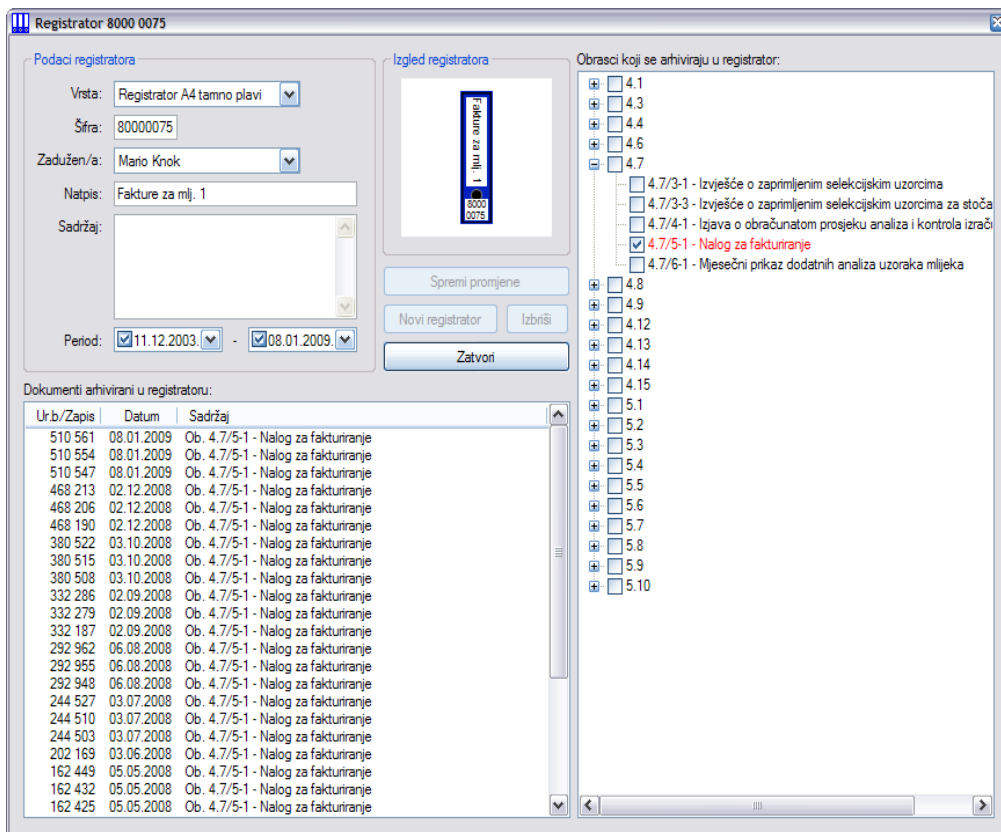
Registrator 8000 0075

Podaci registratora

Vrsta: Registrator A4 tamno plavi

Šifra: 80000075

Zadužen/a: Mario Knok

Natpis: Fakture za mlj. 1

Sadržaj:

Period: 11.12.2003. - 08.01.2009.

Izgled registratora

Fakture za mlj. 1

8000 0075

Spremi promjene

Novi registrator

Izbriši

Zatvori

Obrasci koji se arhiviraju u registrator:

4.1
4.3
4.4
4.6
4.7
4.7/3-1 - Izvješće o zaprimljenim selekcijskim uzorcima
4.7/3-3 - Izvješće o zaprimljenim selekcijskim uzorcima za stoča
4.7/4-1 - Izjava o obračunatom prosjeku analiza i kontrola izrač
4.7/5-1 - Nalog za fakturiranje
4.7/6-1 - Mjesečni prikaz dodatnih analiza uzoraka mlijeka
4.8
4.9
4.12
4.13
4.14
4.15
5.1
5.2
5.3
5.4
5.5
5.6
5.7
5.8
5.9
5.10

Dokumenti arhivirani u registratoru:

| Ur.b/Zapis | Datum | Sadržaj |
|---|---|---|
| 510 561 | 08.01.2009 | Ob. 4.7/5-1 - Nalog za fakturiranje |
| 510 554 | 08.01.2009 | Ob. 4.7/5-1 - Nalog za fakturiranje |
| 510 547 | 08.01.2009 | Ob. 4.7/5-1 - Nalog za fakturiranje |
| 468 213 | 02.12.2008 | Ob. 4.7/5-1 - Nalog za fakturiranje |
| 468 206 | 02.12.2008 | Ob. 4.7/5-1 - Nalog za fakturiranje |
| 468 190 | 02.12.2008 | Ob. 4.7/5-1 - Nalog za fakturiranje |
| 380 522 | 03.10.2008 | Ob. 4.7/5-1 - Nalog za fakturiranje |
| 380 515 | 03.10.2008 | Ob. 4.7/5-1 - Nalog za fakturiranje |
| 380 508 | 03.10.2008 | Ob. 4.7/5-1 - Nalog za fakturiranje |
| 332 286 | 02.09.2008 | Ob. 4.7/5-1 - Nalog za fakturiranje |
| 332 279 | 02.09.2008 | Ob. 4.7/5-1 - Nalog za fakturiranje |
| 332 187 | 02.09.2008 | Ob. 4.7/5-1 - Nalog za fakturiranje |
| 292 962 | 06.08.2008 | Ob. 4.7/5-1 - Nalog za fakturiranje |
| 292 955 | 06.08.2008 | Ob. 4.7/5-1 - Nalog za fakturiranje |
| 292 948 | 06.08.2008 | Ob. 4.7/5-1 - Nalog za fakturiranje |
| 244 527 | 03.07.2008 | Ob. 4.7/5-1 - Nalog za fakturiranje |
| 244 510 | 03.07.2008 | Ob. 4.7/5-1 - Nalog za fakturiranje |
| 244 503 | 03.07.2008 | Ob. 4.7/5-1 - Nalog za fakturiranje |
| 202 169 | 03.06.2008 | Ob. 4.7/5-1 - Nalog za fakturiranje |
| 162 449 | 05.05.2008 | Ob. 4.7/5-1 - Nalog za fakturiranje |
| 162 432 | 05.05.2008 | Ob. 4.7/5-1 - Nalog za fakturiranje |
| 162 425 | 05.05.2008 | Ob. 4.7/5-1 - Nalog za fakturiranje |